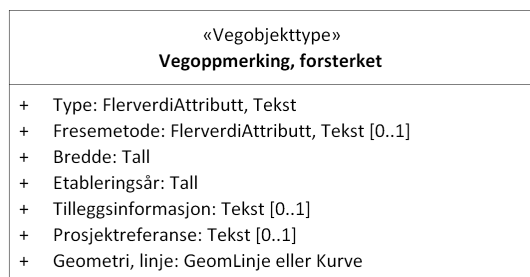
«Vegobjekttype»
**Vegoppmerking, forsterket**

+ Type: FlerverdiAttributt, Tekst
+ Fresemetode: FlerverdiAttributt, Tekst [0..1]
+ Bredde: Tall
+ Etableringsår: Tall
+ Tilleggsinformasjon: Tekst [0..1]
+ Prosjektreferanse: Tekst [0..1]
+ Geometri, linje: GeomLinje eller Kurve